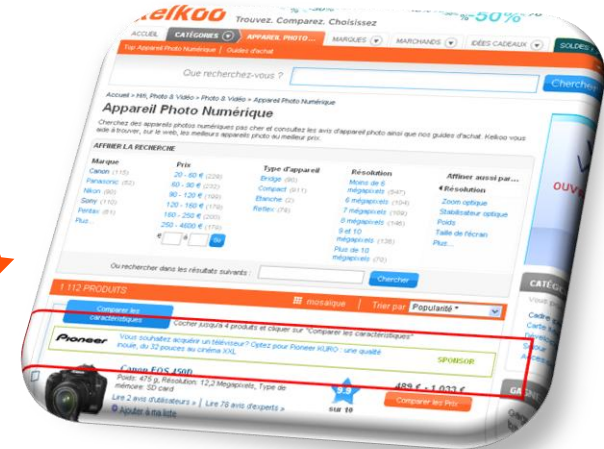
elkoo Trouvez. Comparez. Choisissez
-50%
ACCUEIL CATÉGORIES APPAREIL PHOTO... MARQUES MARCHANDS IDÉES CADEAUX SOLDES
Top Appareil Photo Numérique | Guides d'achat
Que recherchez-vous ?
Chercher
Accueil » Hifi, Photo & Vidéo » Photo & Vidéo » Appareil Photo Numérique
Appareil Photo Numérique
Cherchez des appareils photos numériques pas cher et consultez les avis d'appareil photo ainsi que nos guides d'achat. Kelkoo vous aide à trouver, sur le web, les meilleurs appareils photo au meilleur prix.
AFFINER LA RECHERCHE
Marque
Canon (115)
Panasonic (82)
Nikon (80)
Sony (110)
Pentax (61)
Plus...
Prix
20 - 60 € (228)
60 - 90 € (232)
90 - 120 € (180)
120 - 160 € (179)
160 - 250 € (200)
250 - 4600 € (170)
€ à € Go
Type d'appareil
Bridge (80)
Compact (611)
Étanche (2)
Reflex (76)
Résolution
Moins de 6 mégapixels (547)
6 mégapixels (104)
7 mégapixels (109)
8 mégapixels (146)
9 et 10 mégapixels (136)
Plus de 10 mégapixels (70)
Affiner aussi par...
Résolution
Zoom optique
Stabilisateur optique
Poids
Taille de l'écran
Plus...
Ou rechercher dans les résultats suivants :
Chercher
1 112 PRODUITS
mosaïque
Trier par Popularité
Comparer les caractéristiques
Cocher jusqu'à 4 produits et cliquer sur "Comparer les caractéristiques"
Pioneer
Vous souhaitez acquérir un téléviseur ? Optez pour Pioneer KURO : une qualité inouïe, du 32 pouces au cinéma XXL
SPONSOR
Canon EOS 450D
Poids: 475 g, Résolution: 12,2 Mégapixels, Type de mémoire: SD card
Lire 2 avis d'utilisateurs » | Lire 78 avis d'experts »
Ajouter à ma liste
sur 10
489 € - 1 022 €
Comparer les Prix
CATÉG
OUV
GR